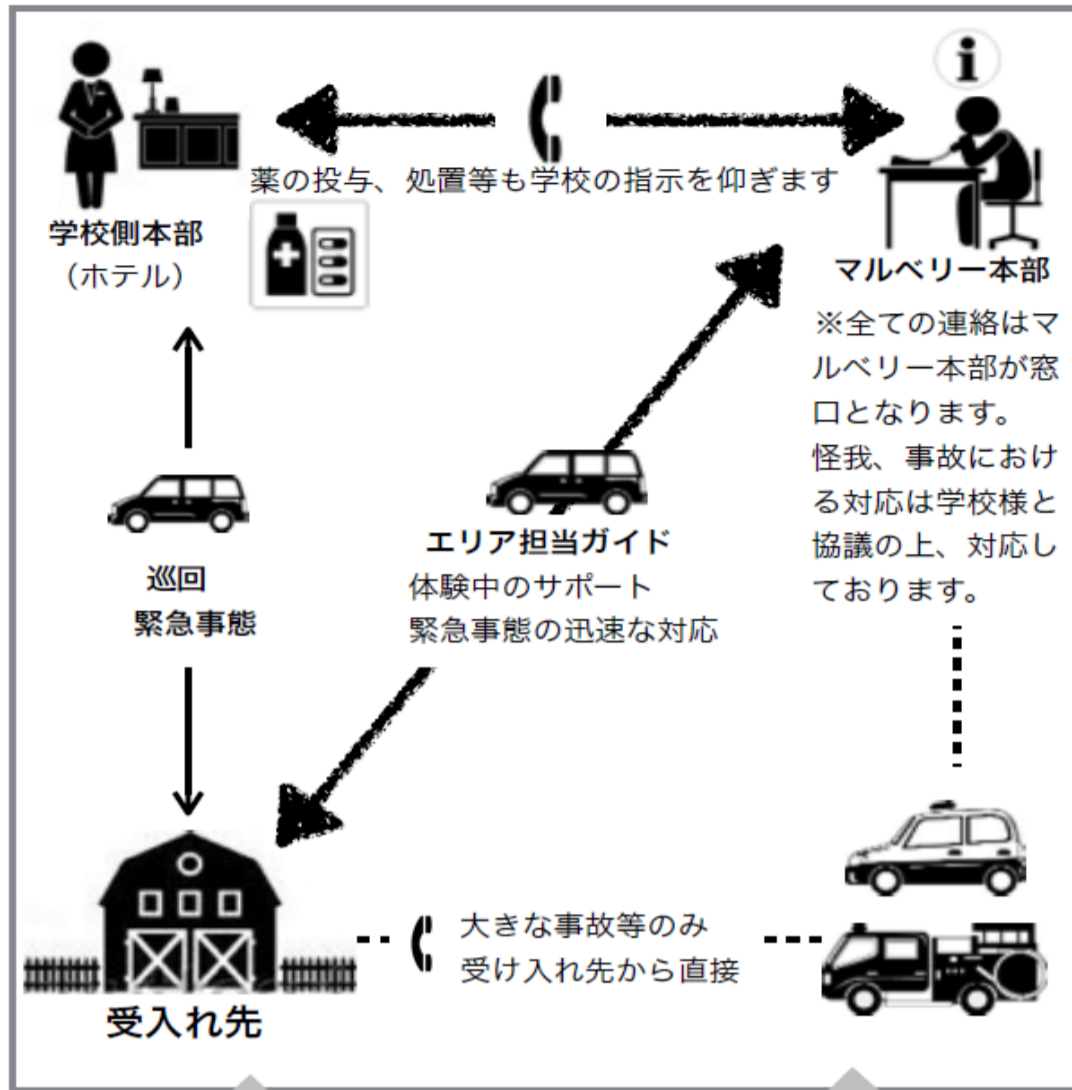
学校側本部
（ホテル）

薬の投与、処置等も学校の指示を仰ぎます

マルベリー本部
※全ての連絡はマルベリー本部が窓口となります。
怪我、事故における対応は学校様と協議の上、対応しております。

巡回
緊急事態

エリア担当ガイド
体験中のサポート
緊急事態の迅速な対応

受入れ先

大きな事故等のみ
受け入れ先から直接